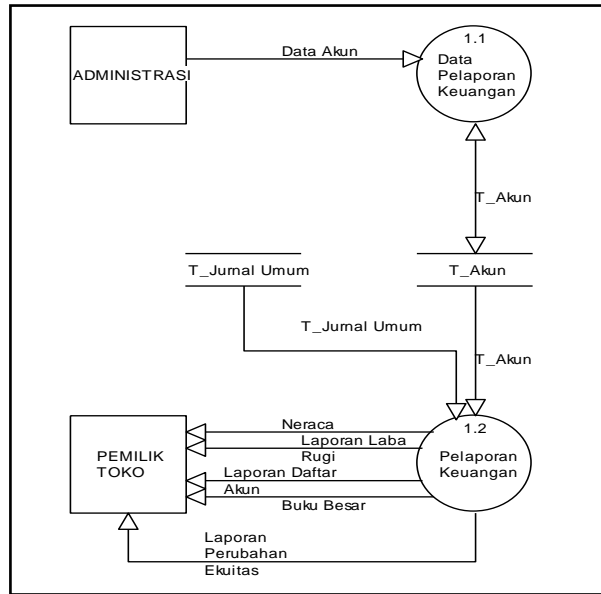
ADMINISTRASI

Data Akun

1.1
Data Pelaporan Keuangan

T_Akun

T_Jurnal Umum

T_Akun

T_Jurnal Umum

T_Akun

PEMILIK TOKO

Neraca

Laporan Laba Rugi

Laporan Daftar Akun

Buku Besar

1.2
Pelaporan Keuangan

Laporan Perubahan Ekuitas